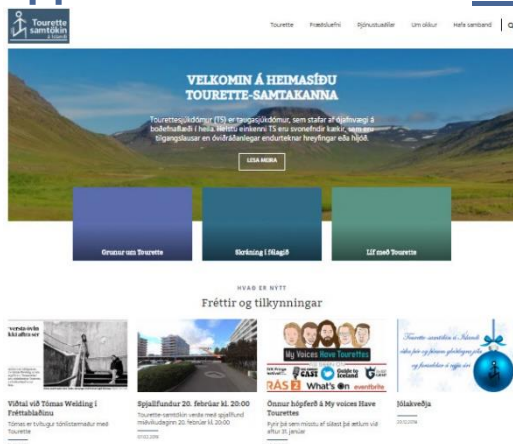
Tourette samtökin á Íslandi

Tourette Fræðsluefni Þjónustuaðilar Um okkur Hafa samband

VELKOMIN Á HEIMASÍÐU TOURETTE-SAMTAKANNA

Tourettesjúkdómur (TS) er taugasjúkdómur, sem stafar af ójafnvægi á boðefnaflæði í heila. Helstu einkenni TS eru svonefndir kækir, sem eru tilgangslausar en óviðráðanlegar endurteknar hreyfingar eða hljóð.

LESA MEIRA

Grunur um Tourette

Skráning í félagið

Líf með Tourette

HVAÐ ER NÝTT

Fréttir og tilkynningar

Viðtal við Tómas Welding í Fréttablaðinu
Tómas er tvítugur tónlistarmaður með Tourette

Spjallfundur 20. febrúar kl. 20:00
Tourette-samtökin verða með spjallfund miðvikudaginn 20. febrúar kl. 20:00

My Voices Have Tourettes
RÁS 2 What's On
Önnur hópferð á My voices Have Tourettes
Fyrir þá sem misstu af síðast þá ætlum við aftur 31. janúar

Tourette-samtökin á Íslandi óska þér og þínum gleðilegra jóla og farsældar á nýju ári
Jólakveðja